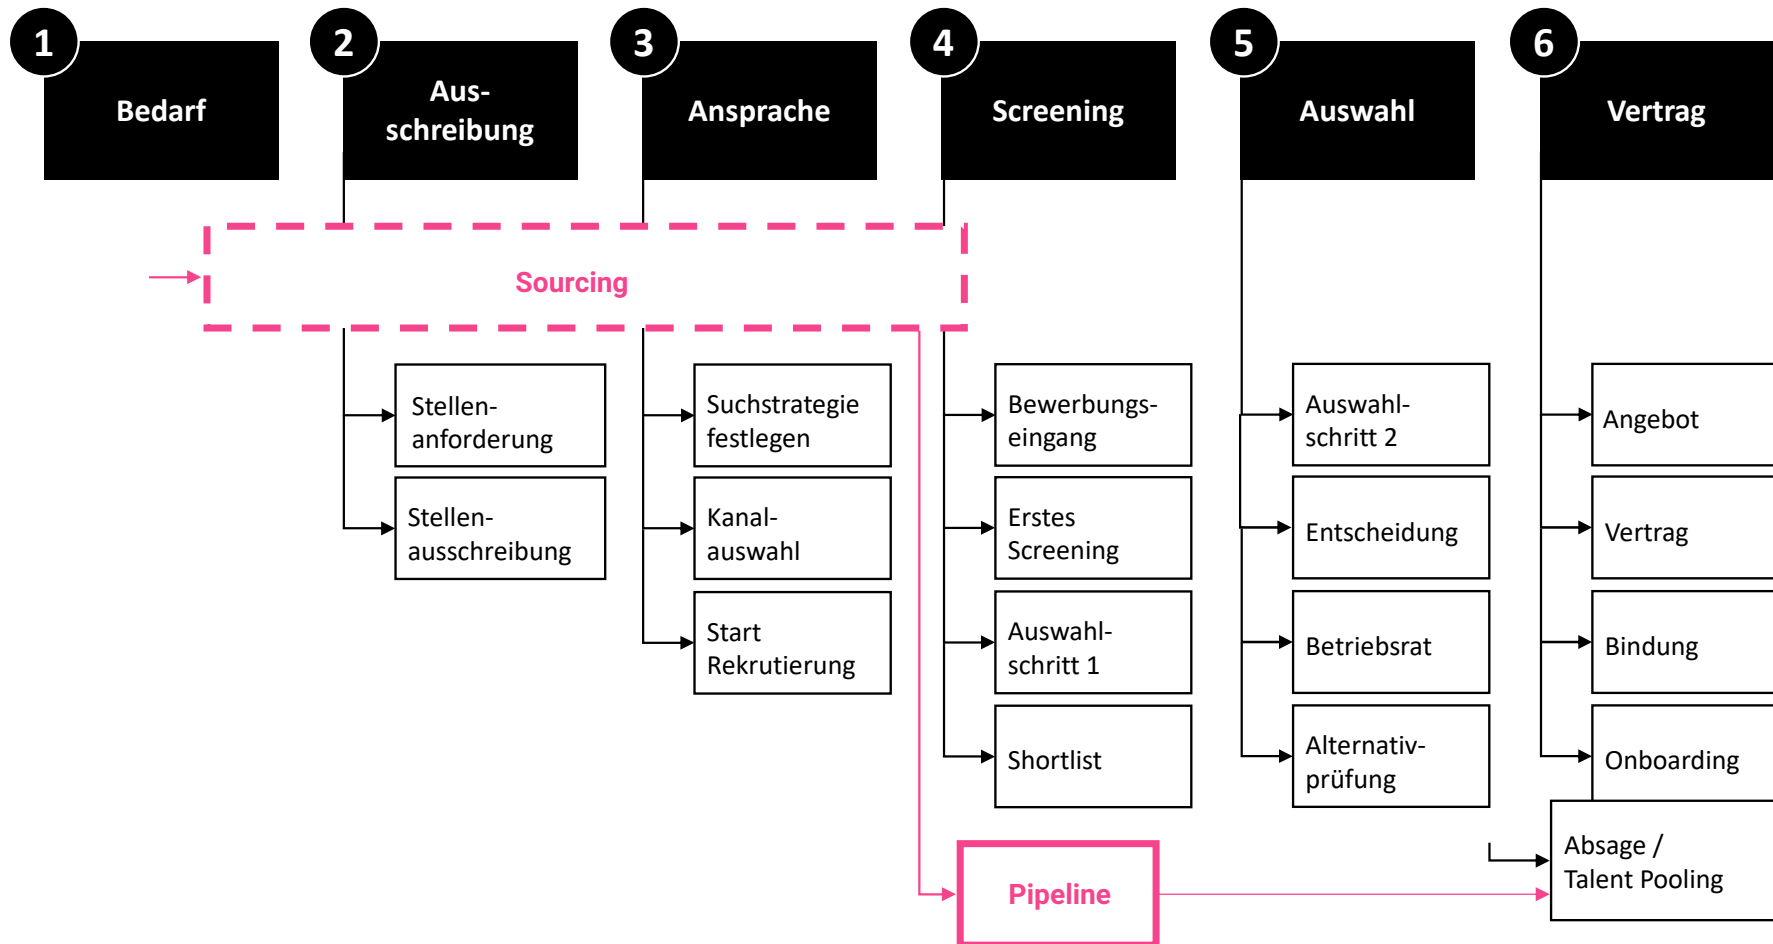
1 Bedarf

2 Ausschreibung

3 Ansprache

4 Screening

5 Auswahl

6 Vertrag

Sourcing

Stellenanforderung

Stellenausschreibung

Suchstrategie festlegen

Kanalauswahl

Start Rekrutierung

Bewerbungseingang

Erstes Screening

Auswahlschritt 1

Shortlist

Auswahlschritt 2

Entscheidung

Betriebsrat

Alternativprüfung

Angebot

Vertrag

Bindung

Onboarding

Absage / Talent Pooling

Pipeline